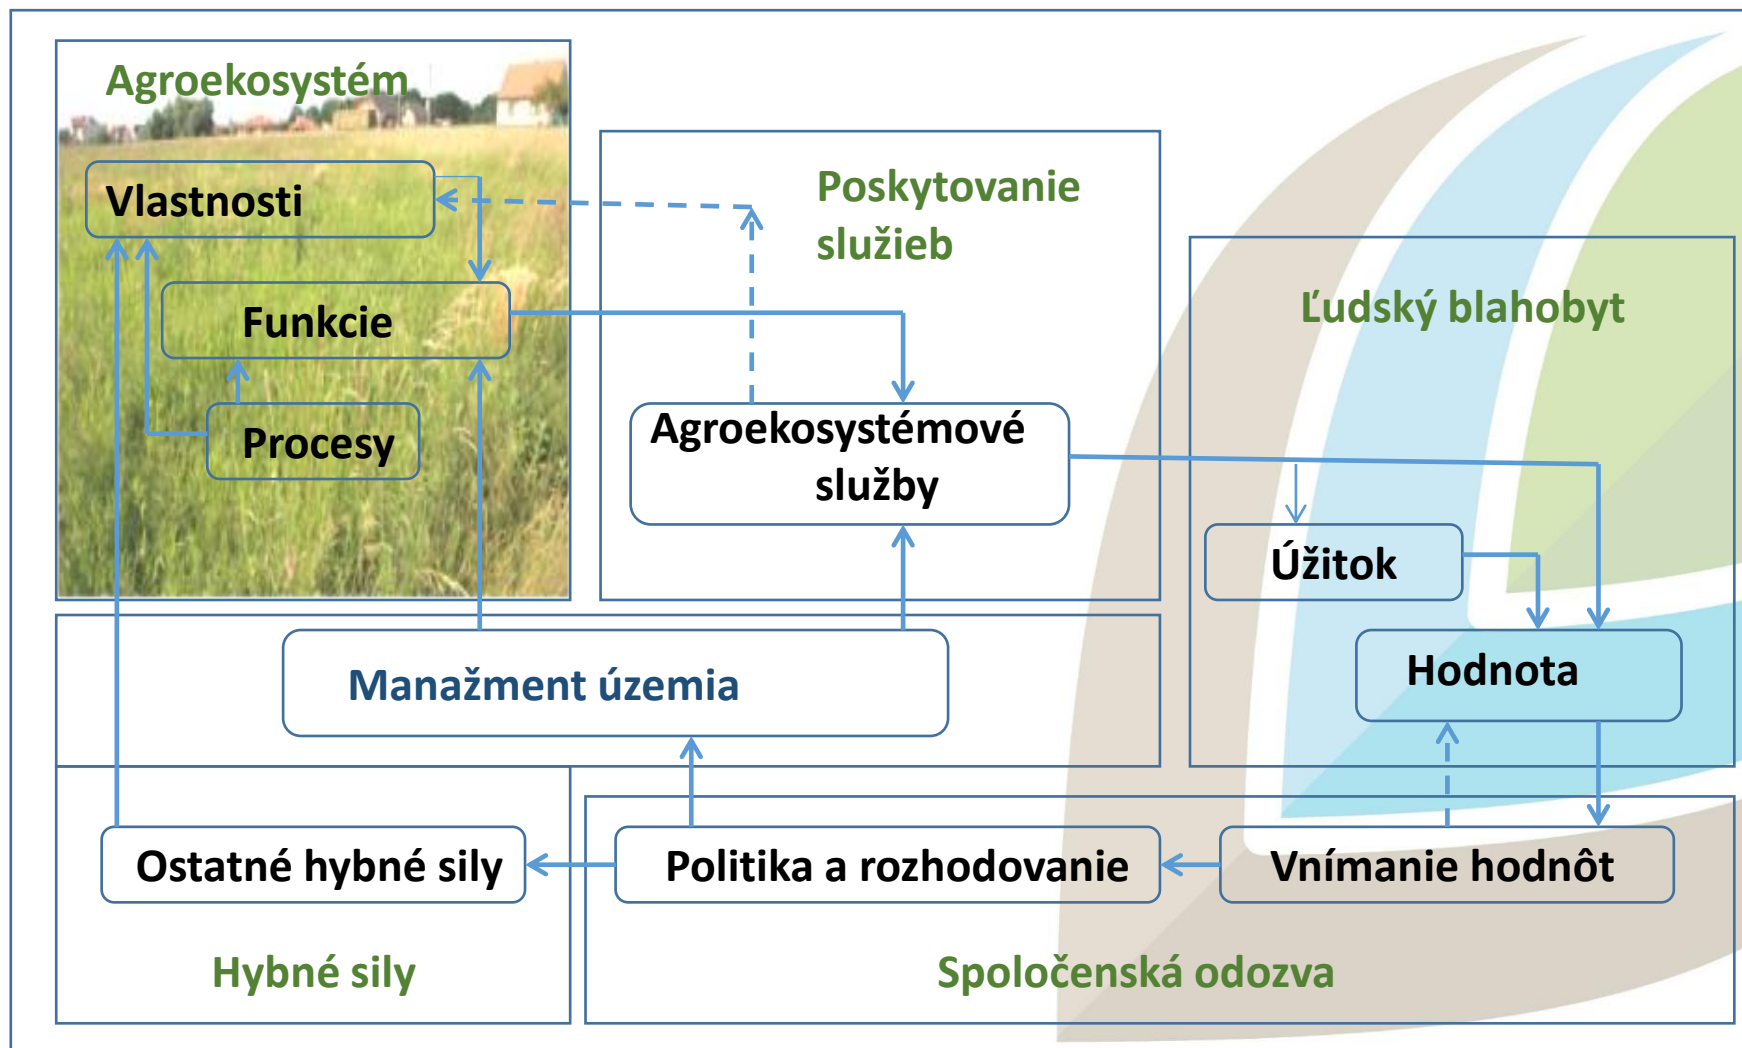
Agroekosystém

Vlastnosti

Funkcie

Procesy

Poskytovanie služieb

Agroekosystémové služby

Ľudský blahobyt

Úžitok

Hodnota

Manažment územia

Ostatné hybné sily

Politika a rozhodovanie

Vnímanie hodnôt

Hybné sily

Spoločenská odozva